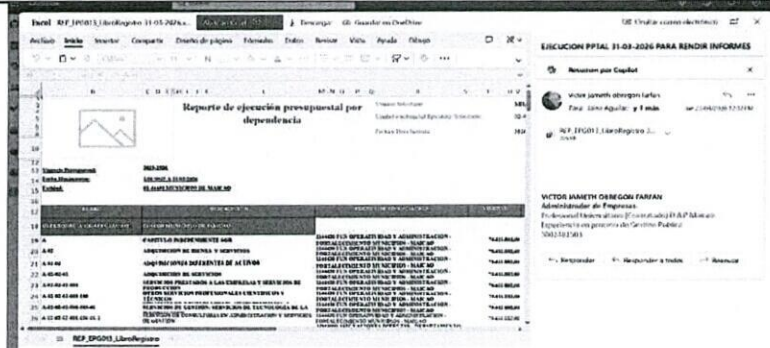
Excel REP_EPG015_LibroRegistro 31-03-2026.x... Descargar Guardar en OneDrive

Archivo Inicio Insertar Compartir Diseño de página Fórmulas Datos Revisar Vista Ayuda Dibujo

Reporte de ejecución presupuestal por dependencia

Usuario Solicitante

Unidad ejecutora/Unidad Ejecutora Solicitante

Fecha y Hora Sistema

Vigencia Presupuestal 2025-2026

Fecha Registros

Entidad EL MUNICIPIO DE MARCAO

19 A

20 A.02 ADQUISICIÓN DE BIENES Y SERVICIOS

21 A.02.01 ADQUISICIONES DIFERENTES DE ACTIVOS

22 A.02.02.01 ADQUISICIÓN DE SERVICIOS

23

24

25

26

REP_EPG015_LibroRegistro

EJECUCION PPTAL 31-03-2026 PARA RENDIR INFORMES

Resumen por Copilot

Victor Jameth obregon farfan

Para: Libro Aguilar y 1 más

REP_EPG015_LibroRegistro 3...

VICTOR JAMETH OBREGON FARFAN

Administrador de Empresas

Profesional Universitario (Contratista) D.A.P Marcao

Especialista en procesos de Gestión Pública

Responder Responder a todos Reenviar